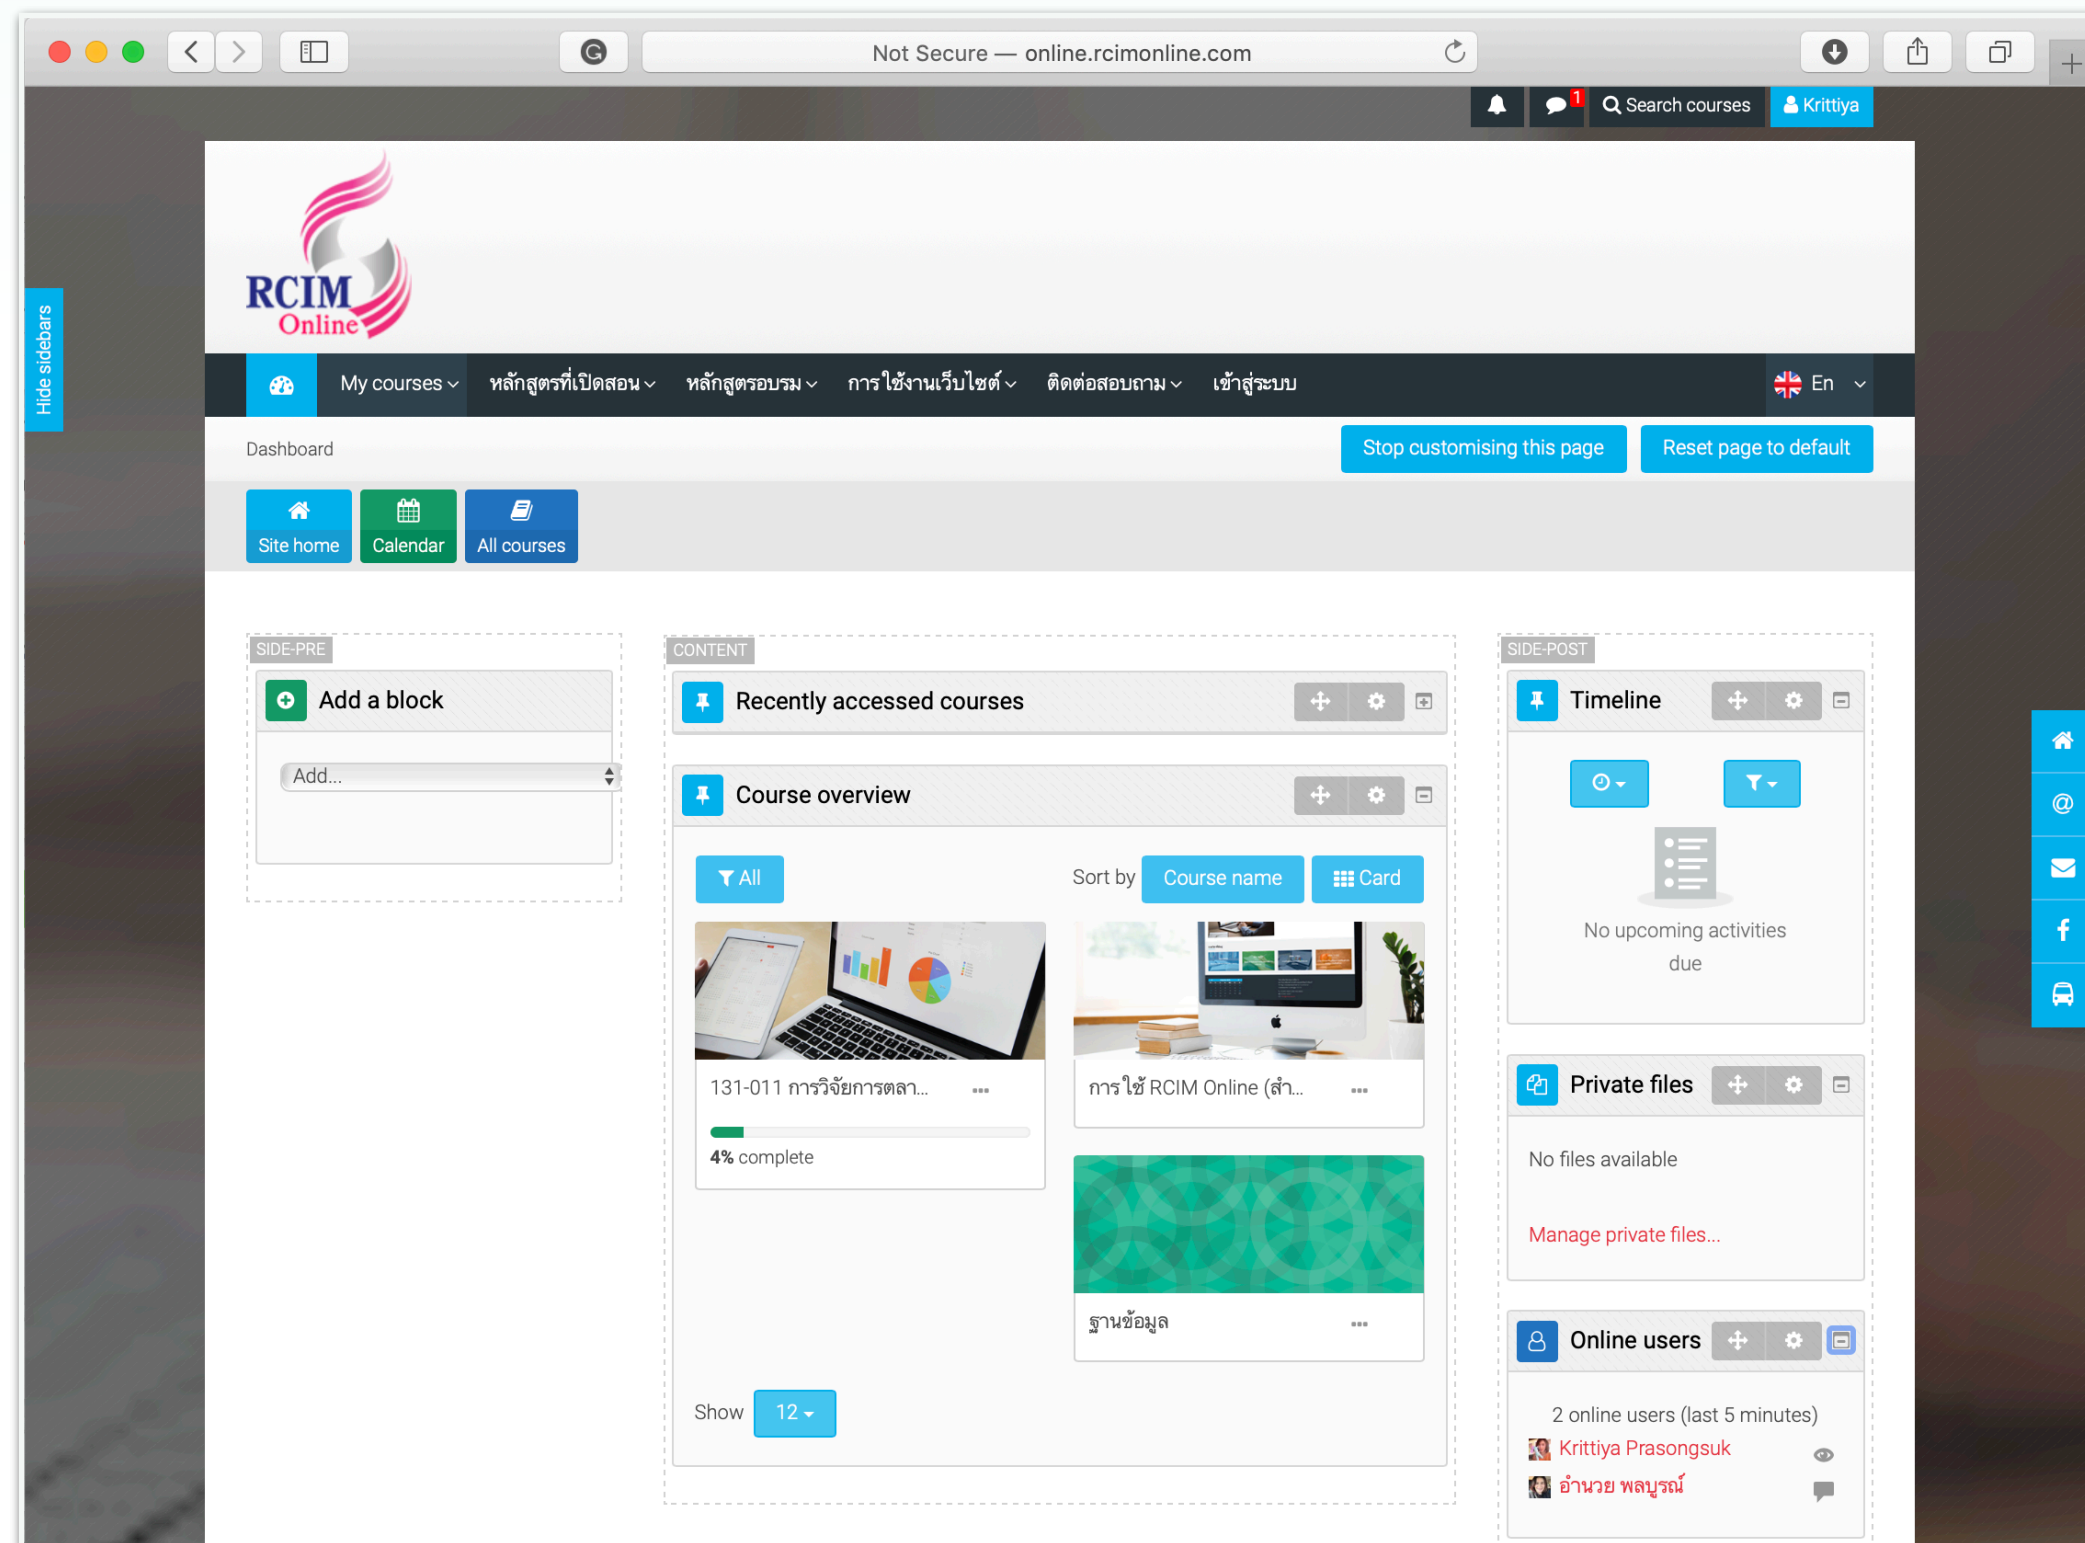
Not Secure — online.rcimonline.com

1 Search courses Krittiya

Hide sidebars

RCIM Online

My courses หลักสูตรที่เปิดสอน หลักสูตรอบรม การใช้งานเว็บไซต์ ติดต่อสอบถาม เข้าสู่ระบบ En

Dashboard

Stop customising this page

Reset page to default

Site home

Calendar

All courses

SIDE-PRE

Add a block

Add...

CONTENT

Recently accessed courses

Course overview

All

Sort by Course name Card

131-011 การวิจัยการตลา...

4% complete

การใช้ RCIM Online (สำ...

ฐานข้อมูล

Show 12

SIDE-POST

Timeline

No upcoming activities due

Private files

No files available

Manage private files...

Online users

2 online users (last 5 minutes)

Krittiya Prasongsuk

อำนวย พลบูรณ์